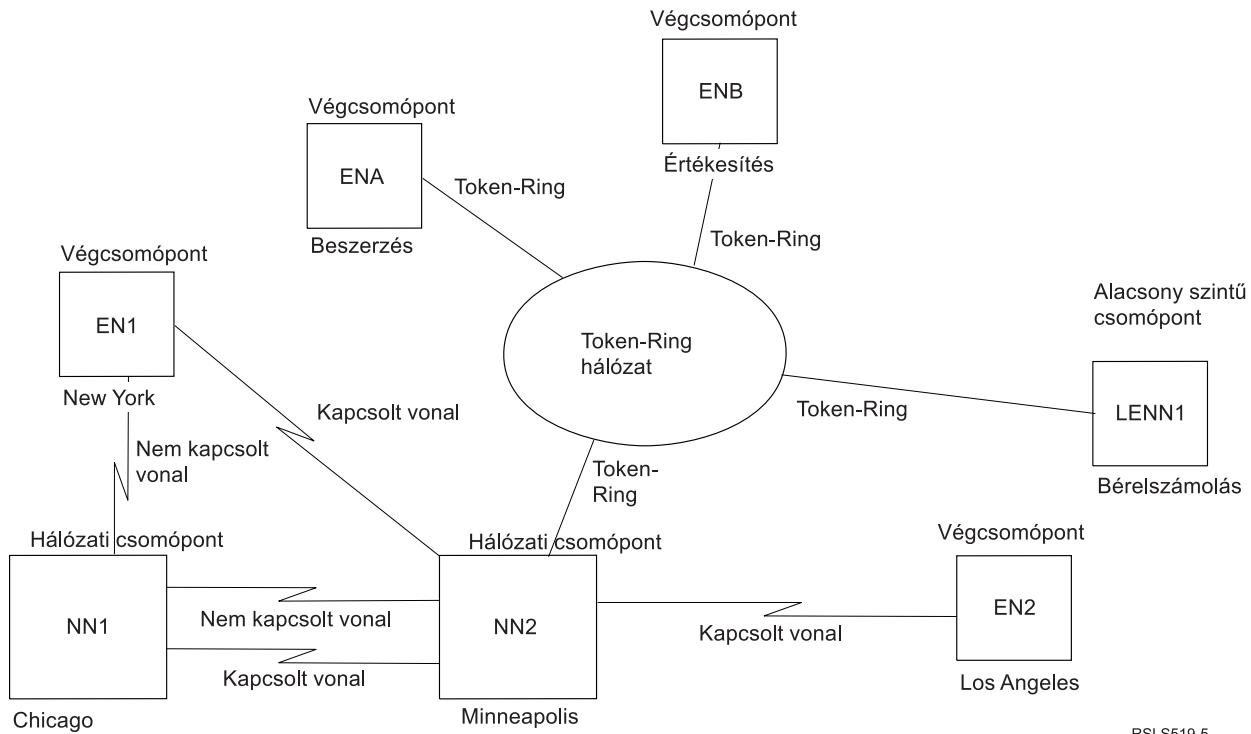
Végcsomópont

ENB

Értékesítés

Végcsomópont

ENA

Beszerzés

Token-Ring

Token-Ring

Végcsomópont

EN1

New York

Token-Ring hálózat

Alacsony szintű csomópont

LENN1

Bérelszámolás

Kapcsolt vonal

Token-Ring

Nem kapcsolt vonal

Token-Ring

Hálózati csomópont

Hálózati csomópont

Végcsomópont

NN1

Nem kapcsolt vonal

NN2

Kapcsolt vonal

EN2

Kapcsolt vonal

Los Angeles

Chicago

Minneapolis

RSLS519-5